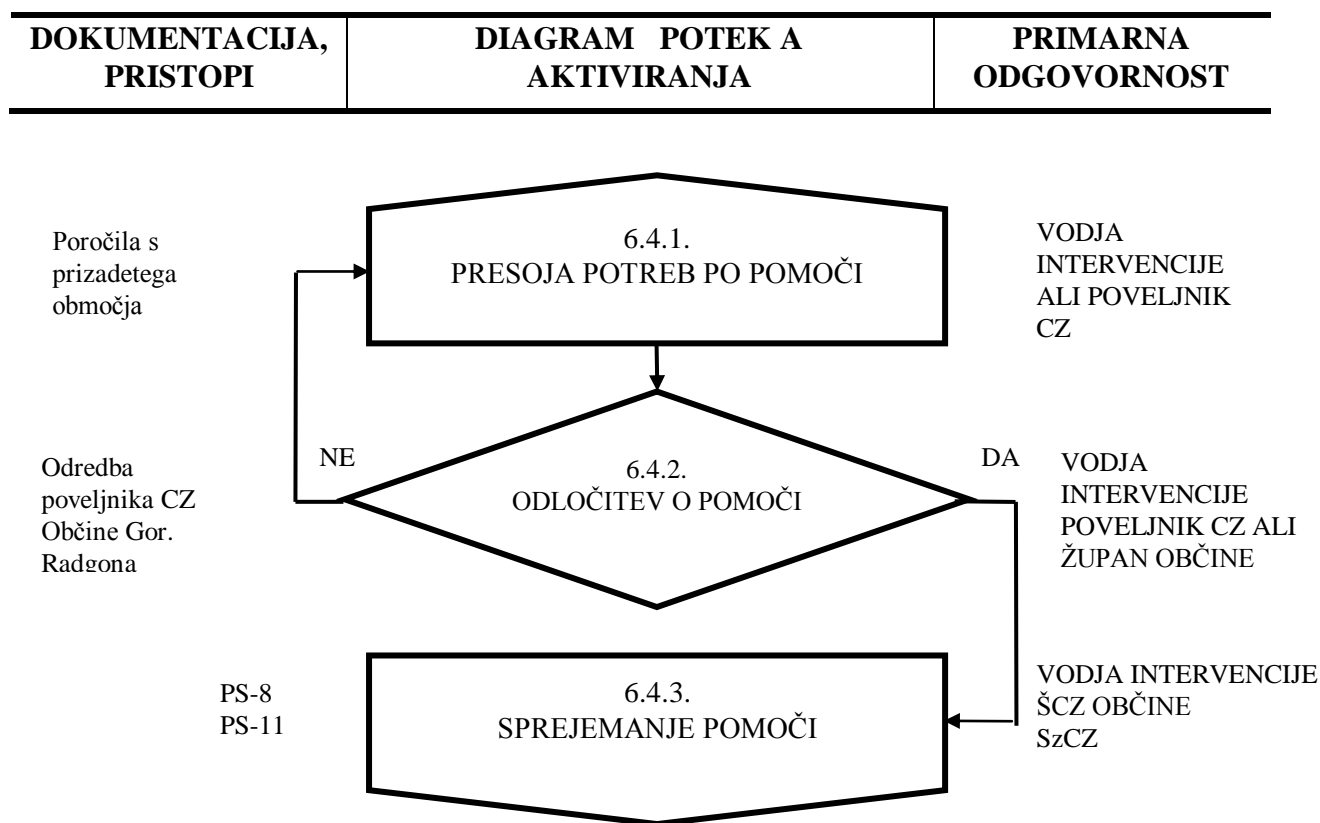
| DOKUMENTACIJA, PRISTOPI | DIAGRAM POTEK A AKTIVIRANJA | PRIMARNA ODGOVORNOST |
|---|---|---|

Poročila s prizadetega območja

6.4.1.
PRESOJA POTREB PO POMOČI

VODJA INTERVENCIJE ALI POVELJNIK CZ

Odredba poveljnika CZ Občine Gor. Radgona

NE

6.4.2.
ODLOČITEV O POMOČI

DA

VODJA INTERVENCIJE POVELJNIK CZ ALI ŽUPAN OBČINE

PS-8
PS-11

6.4.3.
SPREJEMANJE POMOČI

VODJA INTERVENCIJE
ŠCZ OBČINE
SzCZ